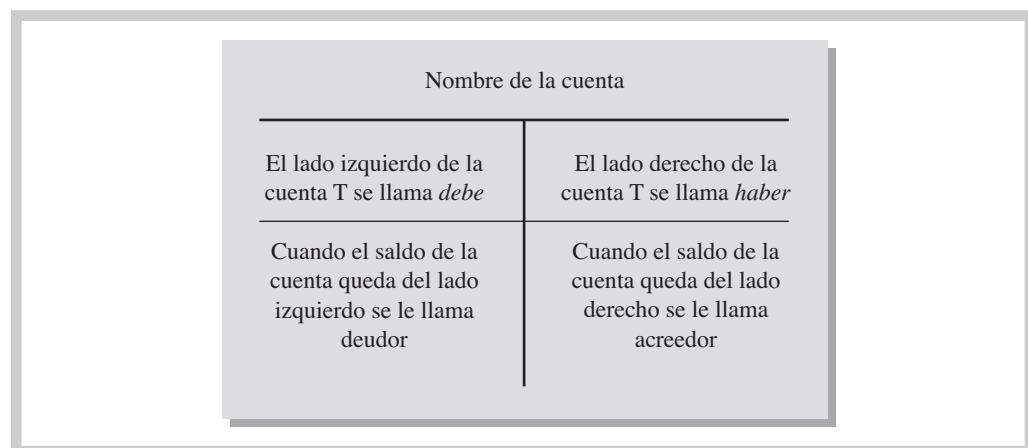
Nombre de la cuenta

| El lado izquierdo de la cuenta T se llama *debe* | El lado derecho de la cuenta T se llama *haber* |
|---|---|
| Cuando el saldo de la cuenta queda del lado izquierdo se le llama deudor | Cuando el saldo de la cuenta queda del lado derecho se le llama acreedor |